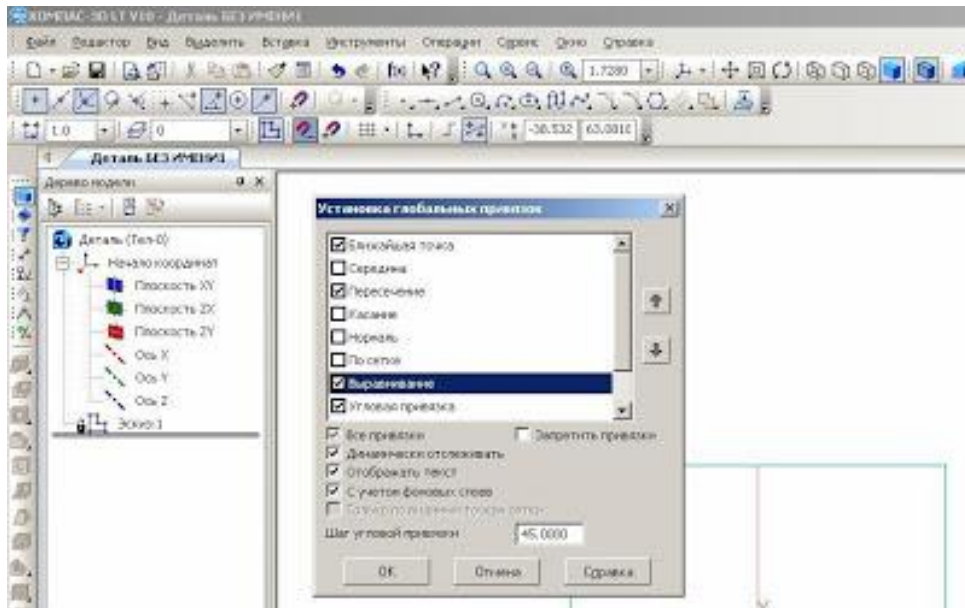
КОМПАС-3D LT V10 - Деталь БЕЗ ИМЕНИ1

Файл Редактор Вид Выделить Вставка Инструменты Операции Сервис Окно Справка

1.7280

1.0 0 -38.532 63.0810

Деталь БЕЗ ИМЕНИ1

Дерево модели

Деталь (Тел-0)
Начало координат
Плоскость XY
Плоскость ZX
Плоскость ZY
Ось X
Ось Y
Ось Z
Эскиз:1

Установка глобальных привязок

Ближайшая точка
Середина
Пересечение
Касание
Нормаль
По сетке
Выравнивание
Угловая привязка

Все привязки
Запретить привязки
Динамически отслеживать
Отображать текст
С учетом фоновых слоев
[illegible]

Шаг угловой привязки 45.0000

OK Отмена Справка